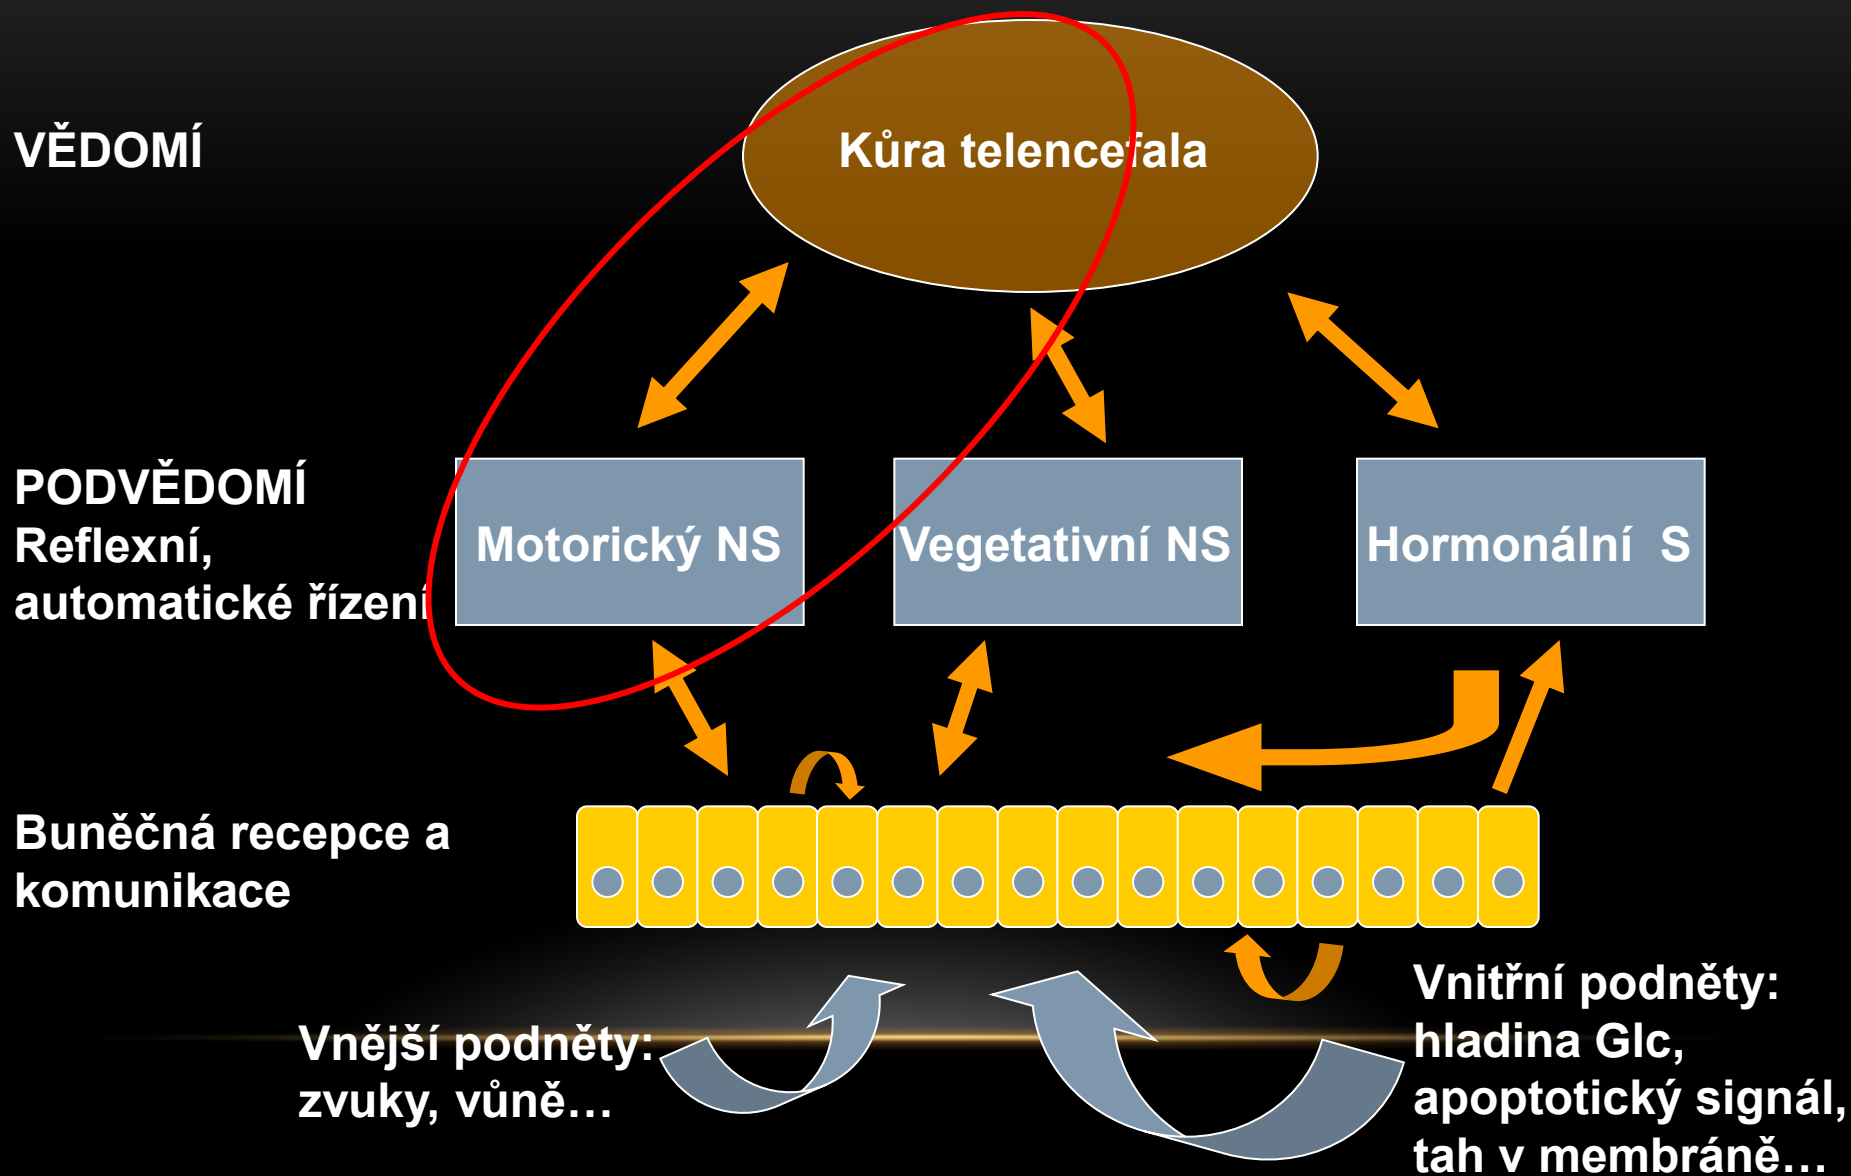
VĚDOMÍ

Kůra telencefala

PODVĚDOMÍ
Reflexní, automatické řízení

Motorický NS

Vegetativní NS

Hormonální S

Buněčná recepce a komunikace

Vnější podněty: zvuky, vůně…

Vnitřní podněty: hladina Glc, apoptotický signál, tah v membráně…